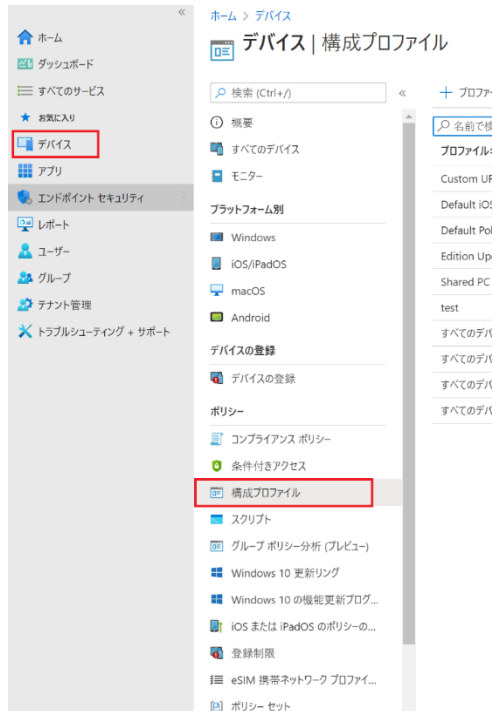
«
ホーム
ダッシュボード
すべてのサービス
お気に入り
デバイス
アプリ
エンドポイント セキュリティ
レポート
ユーザー
グループ
テナント管理
トラブルシューティング + サポート

ホーム > デバイス
デバイス | 構成プロファイル

検索 (Ctrl+/)
«
概要
すべてのデバイス
モニター
プラットフォーム別
Windows
iOS/iPadOS
macOS
Android
デバイスの登録
デバイスの登録
ポリシー
コンプライアンス ポリシー
条件付きアクセス
構成プロファイル
スクリプト
グループ ポリシー分析 (プレビュー)
Windows 10 更新リング
Windows 10 の機能更新プログ...
iOS または iPadOS のポリシーの...
登録制限
eSIM 携帯ネットワーク プロファイ...
ポリシー セット

+ プロファ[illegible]
名前で検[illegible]
プロファイル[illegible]
Custom UR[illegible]
Default iOS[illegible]
Default Pol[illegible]
Edition Upg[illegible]
Shared PC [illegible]
test
すべてのデバ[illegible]
すべてのデバ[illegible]
すべてのデバ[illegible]
すべてのデバ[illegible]